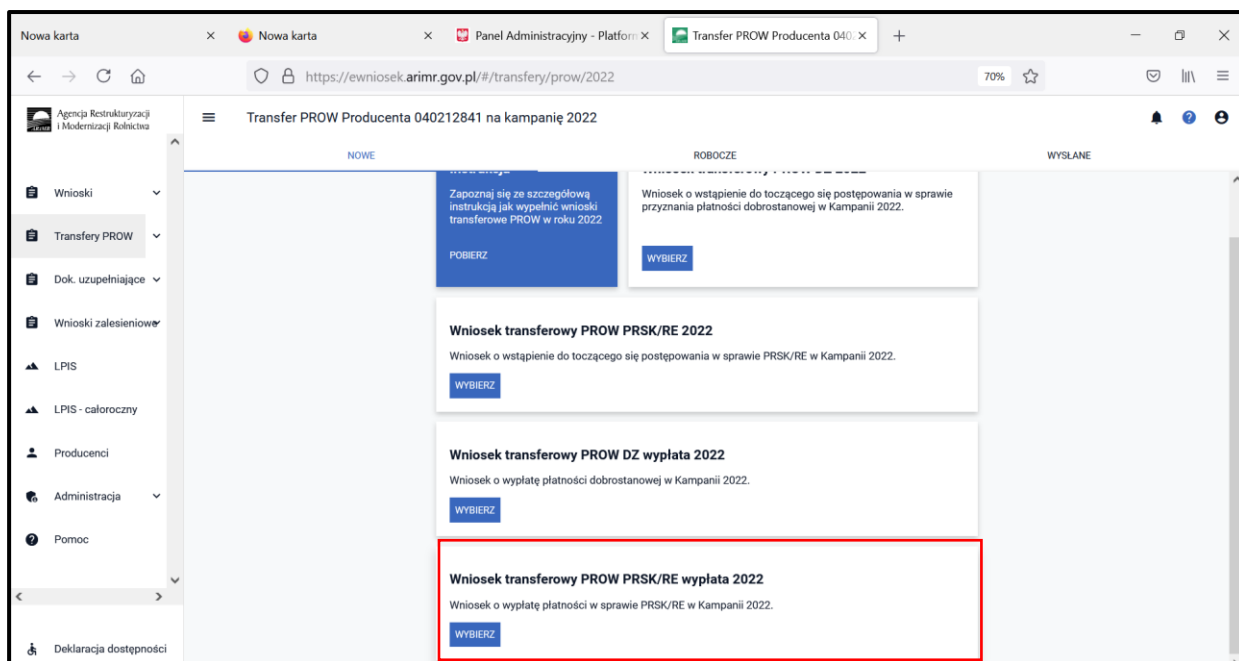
Nowa karta ×
Nowa karta ×
Panel Administracyjny - Platform ×
Transfer PROW Producenta 040 ×
+

https://ewniosek.arimr.gov.pl/#/transfery/prow/2022
70%

Agencja Restrukturyzacji i Modernizacji Rolnictwa

Transfer PROW Producenta 040212841 na kampanię 2022

NOWE
ROBOCZE
WYSŁANE

Wnioski
Transfery PROW
Dok. uzupełniające
Wnioski zalesieniowe
LPIS
LPIS - całoroczny
Producenci
Administracja
Pomoc
Deklaracja dostępności

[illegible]
Zapoznaj się ze szczegółową instrukcją jak wypełnić wnioski transferowe PROW w roku 2022
POBIERZ

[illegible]
Wniosek o wstąpienie do toczącego się postępowania w sprawie przyznania płatności dobrostanowej w Kampanii 2022.
WYBIERZ

Wniosek transferowy PROW PRSK/RE 2022
Wniosek o wstąpienie do toczącego się postępowania w sprawie PRSK/RE w Kampanii 2022.
WYBIERZ

Wniosek transferowy PROW DZ wypłata 2022
Wniosek o wypłatę płatności dobrostanowej w Kampanii 2022.
WYBIERZ

Wniosek transferowy PROW PRSK/RE wypłata 2022
Wniosek o wypłatę płatności w sprawie PRSK/RE w Kampanii 2022.
WYBIERZ